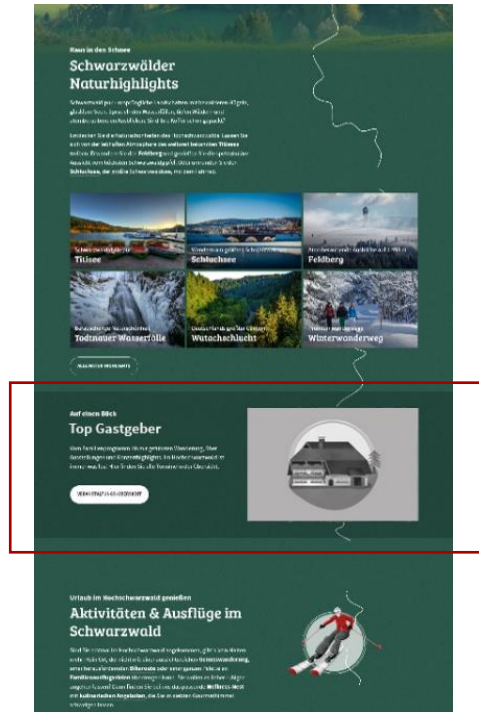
Raus in den Schnee

Schwarzwälder Naturhighlights

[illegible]

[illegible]

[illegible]

Titisee

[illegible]

Schluchsee

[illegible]

Feldberg

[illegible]

Todtnauer Wasserfälle

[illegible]

Wutachschlucht

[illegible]

Winterwanderweg

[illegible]

Auf einen Blick

Top Gastgeber

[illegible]

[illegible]

Urlaub im Hochschwarzwald genießen

Aktivitäten & Ausflüge im Schwarzwald

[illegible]